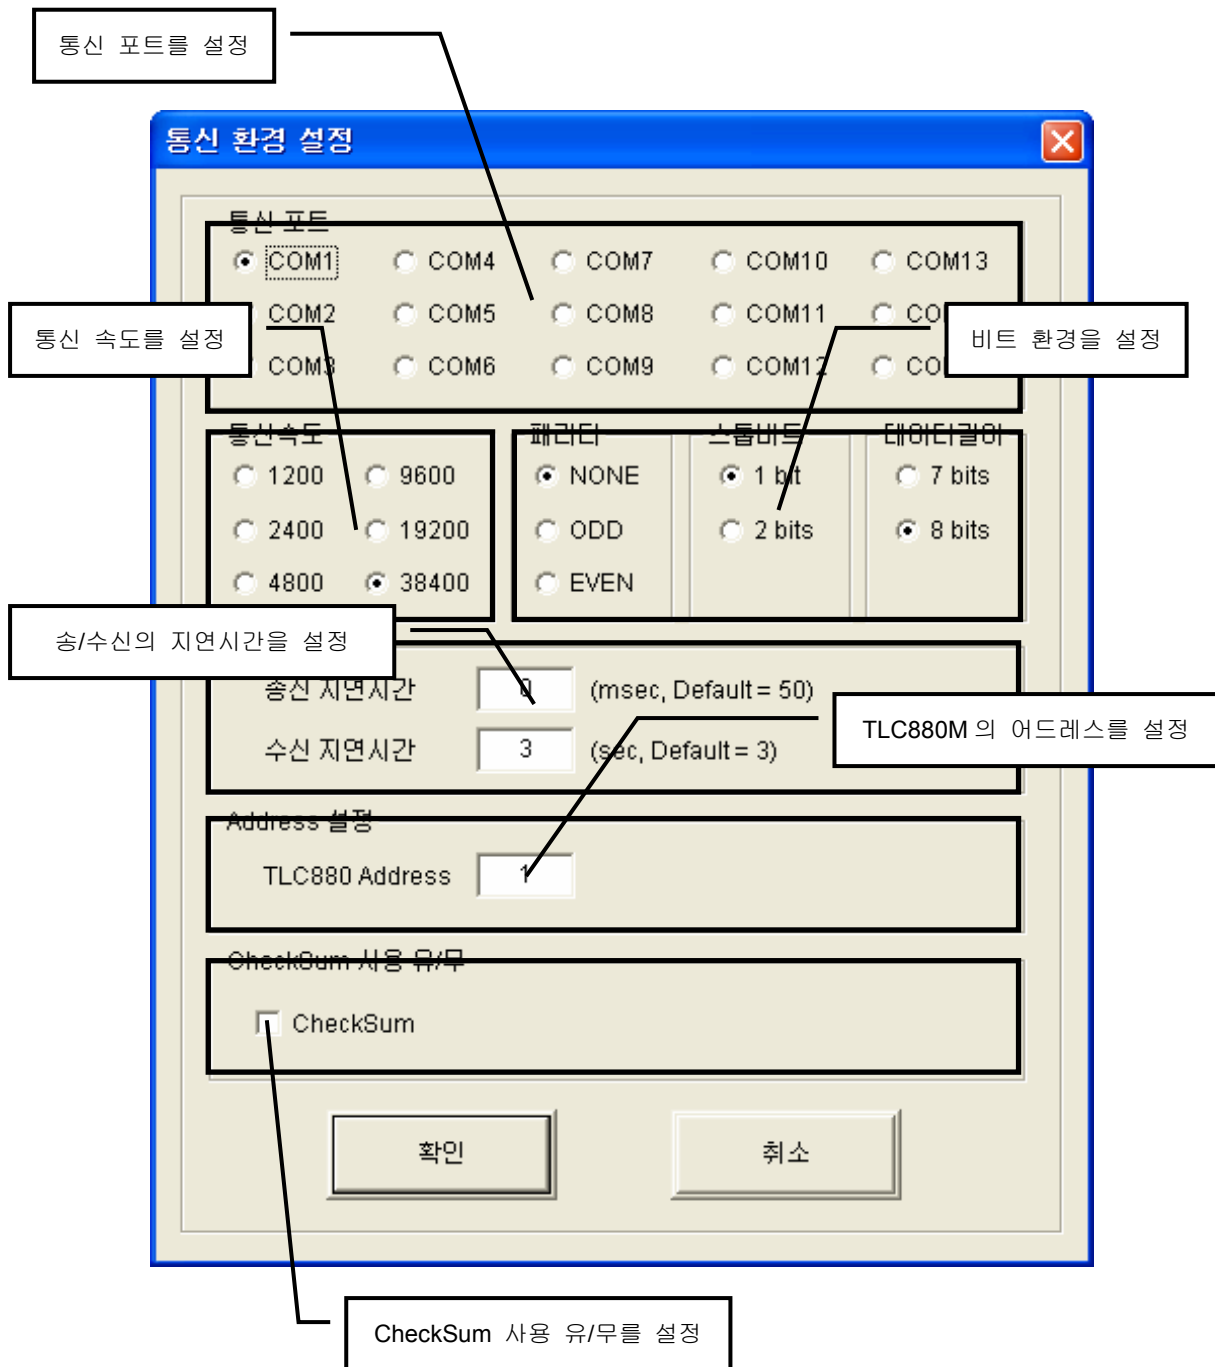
통신 포트를 설정

통신 환경 설정

통신 포트

COM1 COM4 COM7 COM10 COM13

COM2 COM5 COM8 COM11 CO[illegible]

COM3 COM6 COM9 COM12 CO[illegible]

통신 속도를 설정

비트 환경을 설정

통신속도

1200 9600

2400 19200

4800 38400

패리티

NONE

ODD

EVEN

스톱비트

1 bit

2 bits

데이터길이

7 bits

8 bits

송/수신의 지연시간을 설정

송신 지연시간 0 (msec, Default = 50)

수신 지연시간 3 (sec, Default = 3)

TLC880M 의 어드레스를 설정

Address 설정

TLC880 Address 1

CheckSum 사용 유/무

CheckSum

확인

취소

CheckSum 사용 유/무를 설정